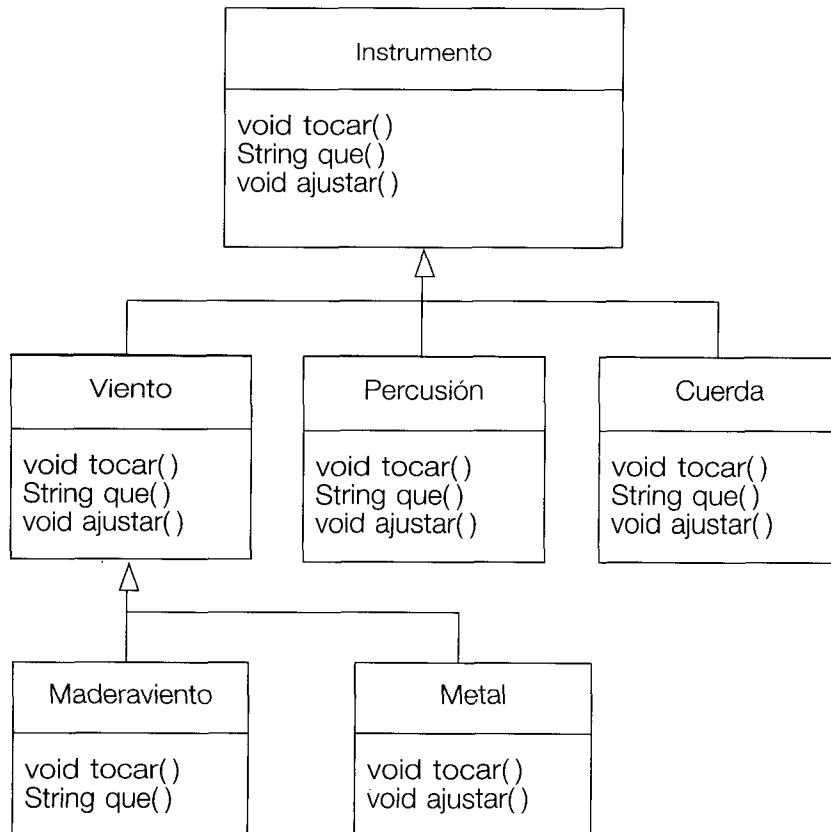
Instrumento

void tocar()
String que()
void ajustar()

Viento

void tocar()
String que()
void ajustar()

Percusión

void tocar()
String que()
void ajustar()

Cuerda

void tocar()
String que()
void ajustar()

Maderaviento

void tocar()
String que()

Metal

void tocar()
void ajustar()